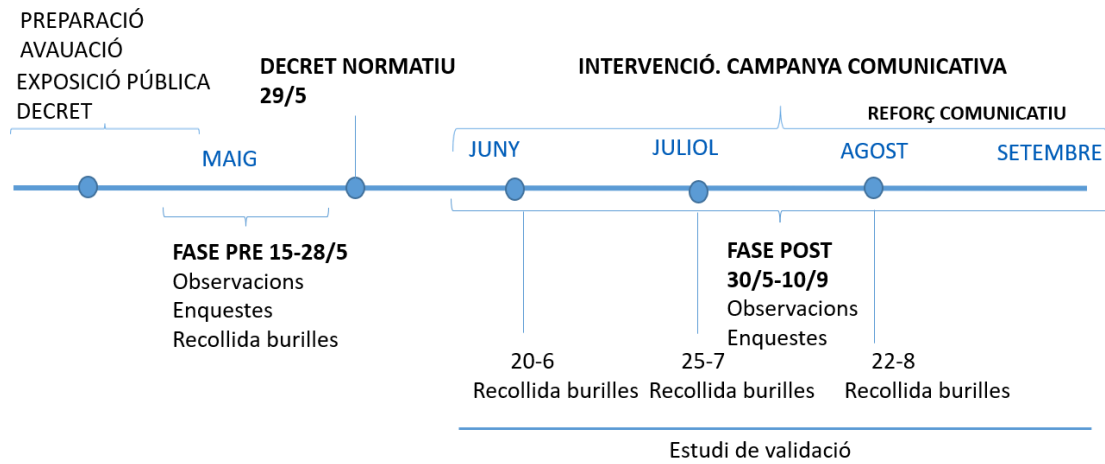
PREPARACIÓ
AVAUACIÓ
EXPOSICIÓ PÚBLICA
DECRET

DECRET NORMATIU
29/5

INTERVENCIÓ. CAMPANYA COMUNICATIVA

REFORÇ COMUNICATIU

MAIG

JUNY

JULIOL

AGOST

SETEMBRE

FASE PRE 15-28/5
Observacions
Enquestes
Recollida burilles

FASE POST
30/5-10/9
Observacions
Enquestes

20-6
Recollida burilles

25-7
Recollida burilles

22-8
Recollida burilles

Estudi de validació